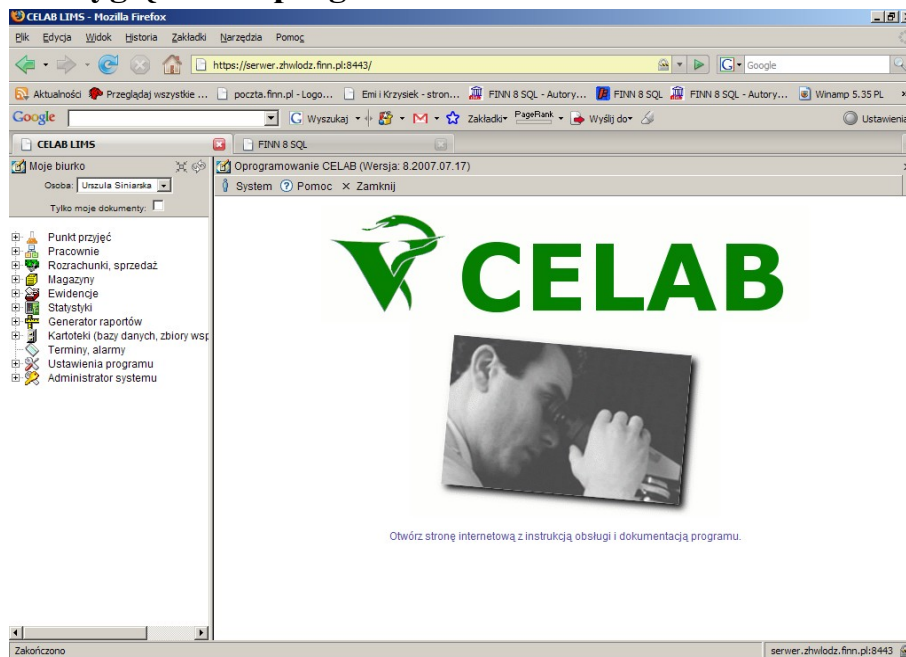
CELAB LIMS - Mozilla Firefox

Plik Edycja Widok Historia Zakładki Narzędzia Pomoc

https://serwer.zhwlodz.finn.pl:8443/

Google

Aktualności Przeglądaj wszystkie ... poczta.finn.pl - Logo... Emi i Krzysiek - stron... FINN 8 SQL - Autory... FINN 8 SQL FINN 8 SQL - Autory... Winamp 5.35 PL

Google Wyszukaj Zakładki PageRank Wyślij do Ustawienia

CELAB LIMS FINN 8 SQL

Moje biurko

Osoba: Urszula Siniarska

Tylko moje dokumenty:

Punkt przyjęć
Pracownie
Rozrachunki, sprzedaż
Magazyny
Ewidencje
Statystyki
Generator raportów
Kartoteki (bazy danych, zbiory wsp
Terminy, alarmy
Ustawienia programu
Administrator systemu

Oprogramowanie CELAB (Wersja: 8.2007.07.17)

System Pomoc Zamknij

CELAB

Otwórz stronę internetową z instrukcją obsługi i dokumentacją programu.

Zakończono

serwer.zhwlodz.finn.pl:8443